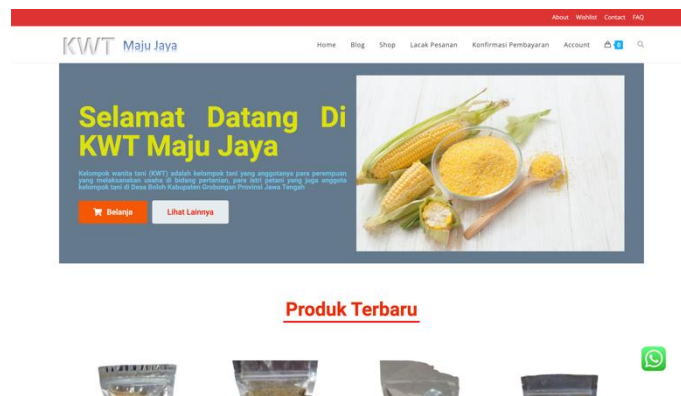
About Wishlist Contact FAQ

KWT Maju Jaya

Home Blog Shop Lacak Pesanan Konfirmasi Pembayaran Account 0

Selamat Datang Di KWT Maju Jaya

Kelompok wanita tani (KWT) adalah kelompok tani yang anggotanya para perempuan yang melaksanakan usaha di bidang pertanian, para istri petani yang juga anggota kelompok tani di Desa Boloh Kabupaten Grobogan Provinsi Jawa Tengah

Belanja Lihat Lainnya

Produk Terbaru